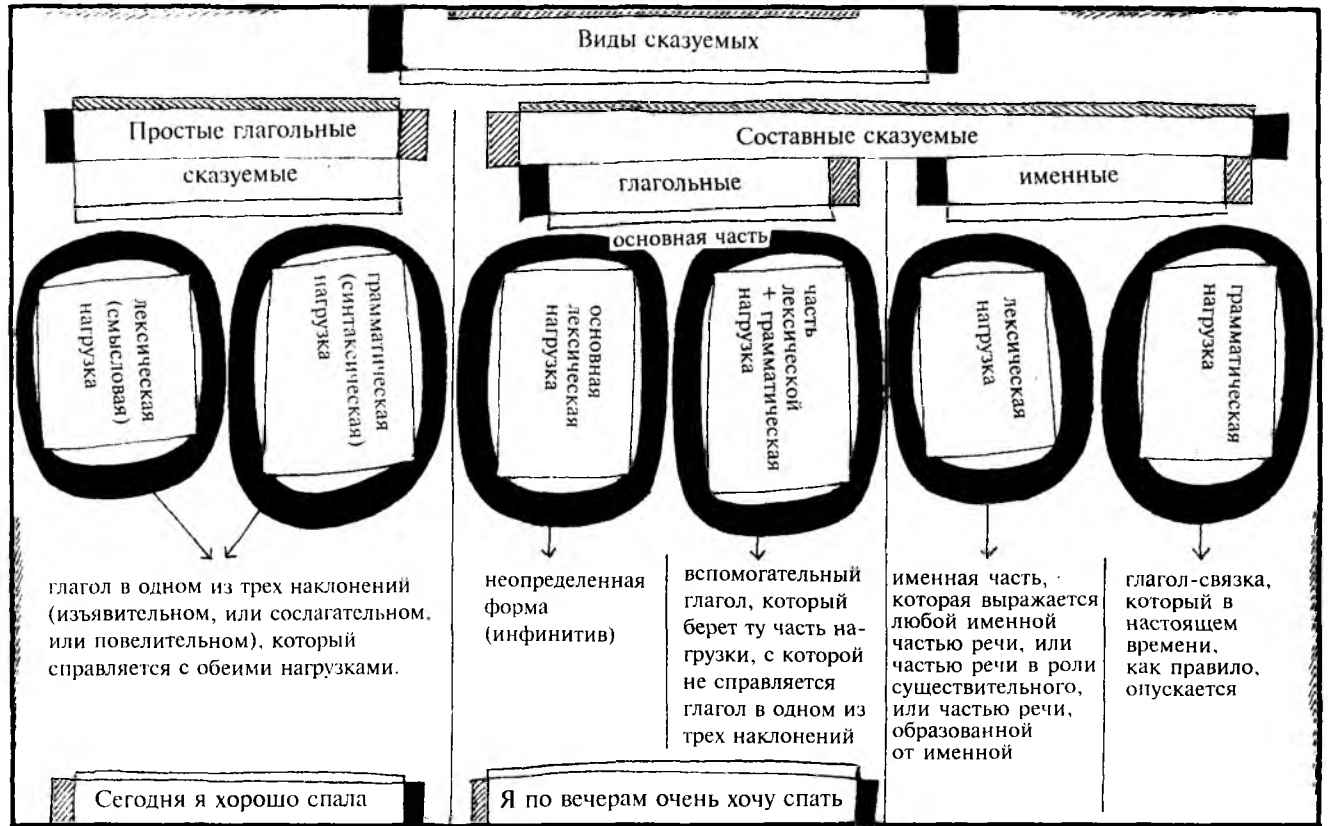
Виды сказуемых

Простые глагольные сказуемые

лексическая (смысловая) нагрузка

грамматическая (синтаксическая) нагрузка

глагол в одном из трех наклонений (изъявительном, или сослагательном, или повелительном), который справляется с обеими нагрузками.

Сегодня я хорошо спала

Составные сказуемые

глагольные

основная часть

основная лексическая нагрузка

неопределенная форма (инфинитив)

часть лексической + грамматическая нагрузка

вспомогательный глагол, который берет ту часть нагрузки, с которой не справляется глагол в одном из трех наклонений

Я по вечерам очень хочу спать

именные

лексическая нагрузка

именная часть, которая выражается любой именной частью речи, или частью речи в роли существительного, или частью речи, образованной от именной

грамматическая нагрузка

глагол-связка, который в настоящем времени, как правило, опускается